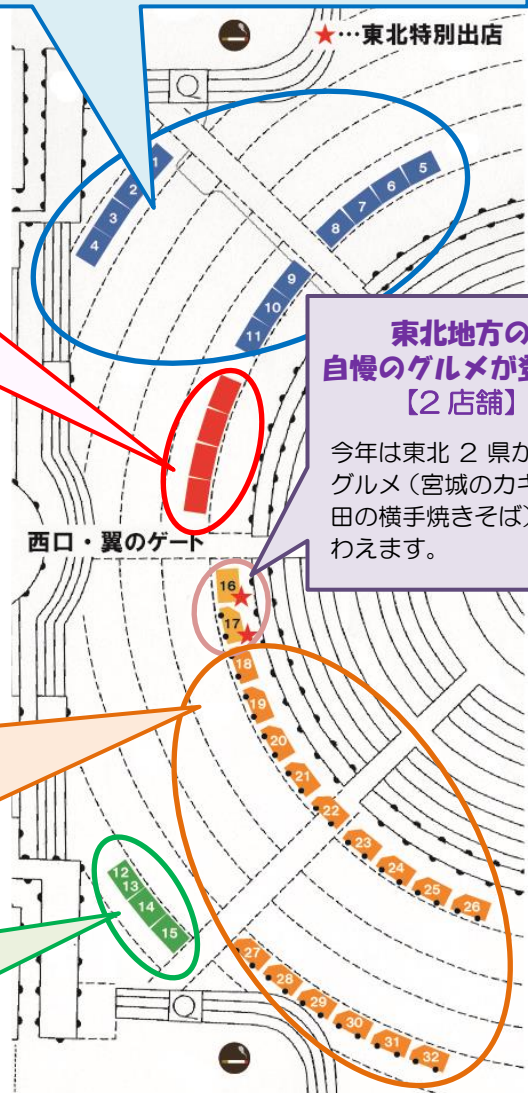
★…東北特別出店

1
2
3
4
5
6
7
8
9
10
11

東北地方の
自慢のグルメが登
【2店舗】

今年は東北 2 県か
グルメ（宮城のカキ
田の横手焼きそば）
わえます。

西口・翼のゲート

16
17
18
19
20
21
22
23
24
25
26
12
13
14
15
27
28
29
30
31
32